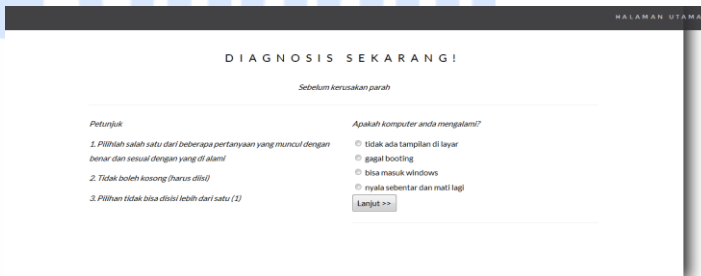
HALAMAN UTAMA

DIAGNOSIS SEKARANG!

Sebelum kerusakan parah

Petunjuk

1. Pilihlah salah satu dari beberapa pertanyaan yang muncul dengan benar dan sesuai dengan yang di alami

2. Tidak boleh kosong (harus diisi)

3. Pilihan tidak bisa disisi lebih dari satu (1)

Apakah komputer anda mengalami?

tidak ada tampilan di layar

gagal booting

bisa masuk windows

nyala sebentar dan mati lagi

Lanjut >>